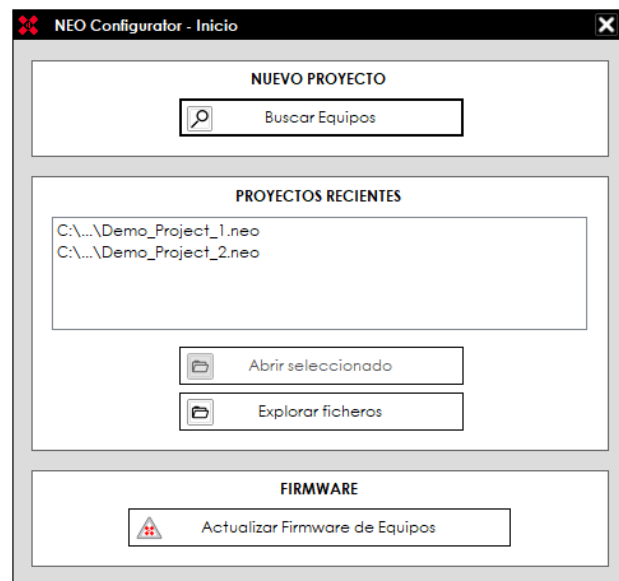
NEO Configurator - Inicio

NUEVO PROYECTO

Buscar Equipos

PROYECTOS RECIENTES

C:\...\Demo_Project_1.neo
C:\...\Demo_Project_2.neo

Abrir seleccionado

Explorar ficheros

FIRMWARE

Actualizar Firmware de Equipos